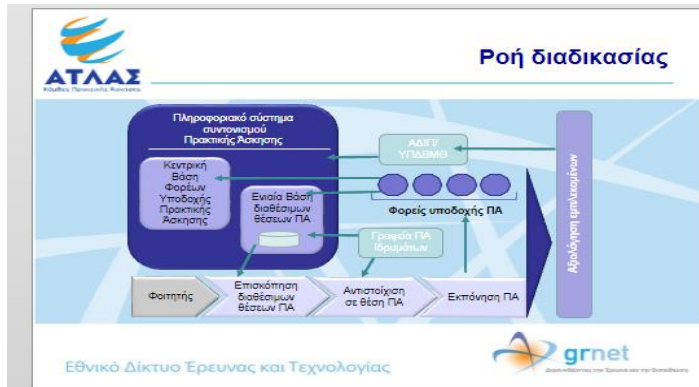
ΑΤΛΑΣ
Κόμβος Πρακτικής Άσκησης

Ροή διαδικασίας

Πληροφοριακό σύστημα συντονισμού Πρακτικής Άσκησης

ΑΔΙΠ/ ΥΠΔΒΜΘ

Κεντρική Βάση Φορέων Υποδοχής Πρακτικής Άσκησης

Ενιαία Βάση διαθέσιμων θέσεων ΠΑ

Φορείς υποδοχής ΠΑ

Γραφεία ΠΑ Ιδρυμάτων

Αξιολόγηση εμπλεκομένων

Φοιτητής

Επισκόπηση διαθέσιμων θέσεων ΠΑ

Αντιστοίχιση σε θέση ΠΑ

Εκπόνηση ΠΑ

Εθνικό Δίκτυο Έρευνας και Τεχνολογίας

grnet
Διασυνδέοντας την Έρευνα και την Εκπαίδευση